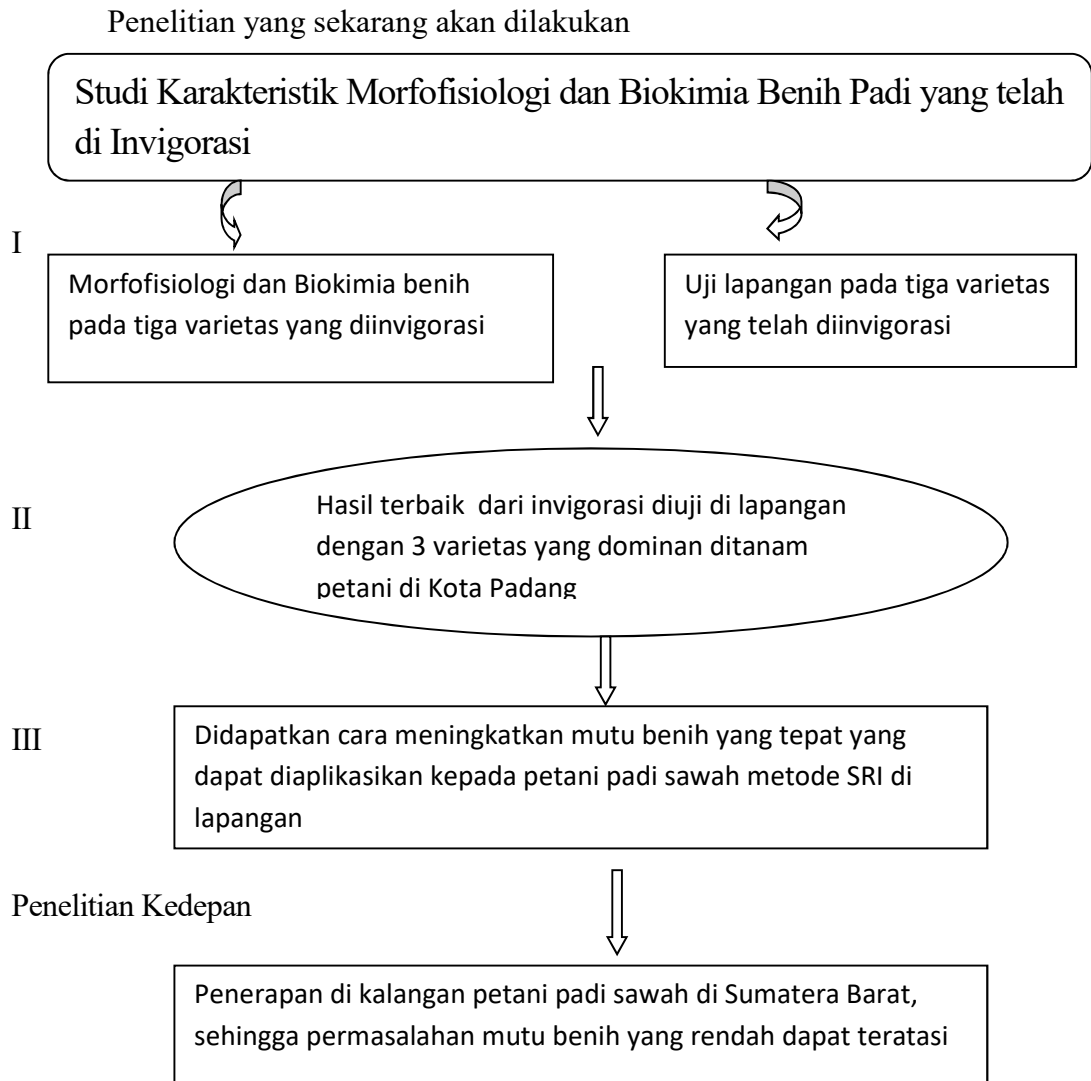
Penelitian yang sekarang akan dilakukan

Studi Karakteristik Morfofisiologi dan Biokimia Benih Padi yang telah di Invigorasi

I

Morfofisiologi dan Biokimia benih pada tiga varietas yang diinvigorasi

Uji lapangan pada tiga varietas yang telah diinvigorasi

II

Hasil terbaik dari invigorasi diuji di lapangan dengan 3 varietas yang dominan ditanam petani di Kota Padang

III

Didapatkan cara meningkatkan mutu benih yang tepat yang dapat diaplikasikan kepada petani padi sawah metode SRI di lapangan

Penelitian Kedepan

Penerapan di kalangan petani padi sawah di Sumatera Barat, sehingga permasalahan mutu benih yang rendah dapat teratasi